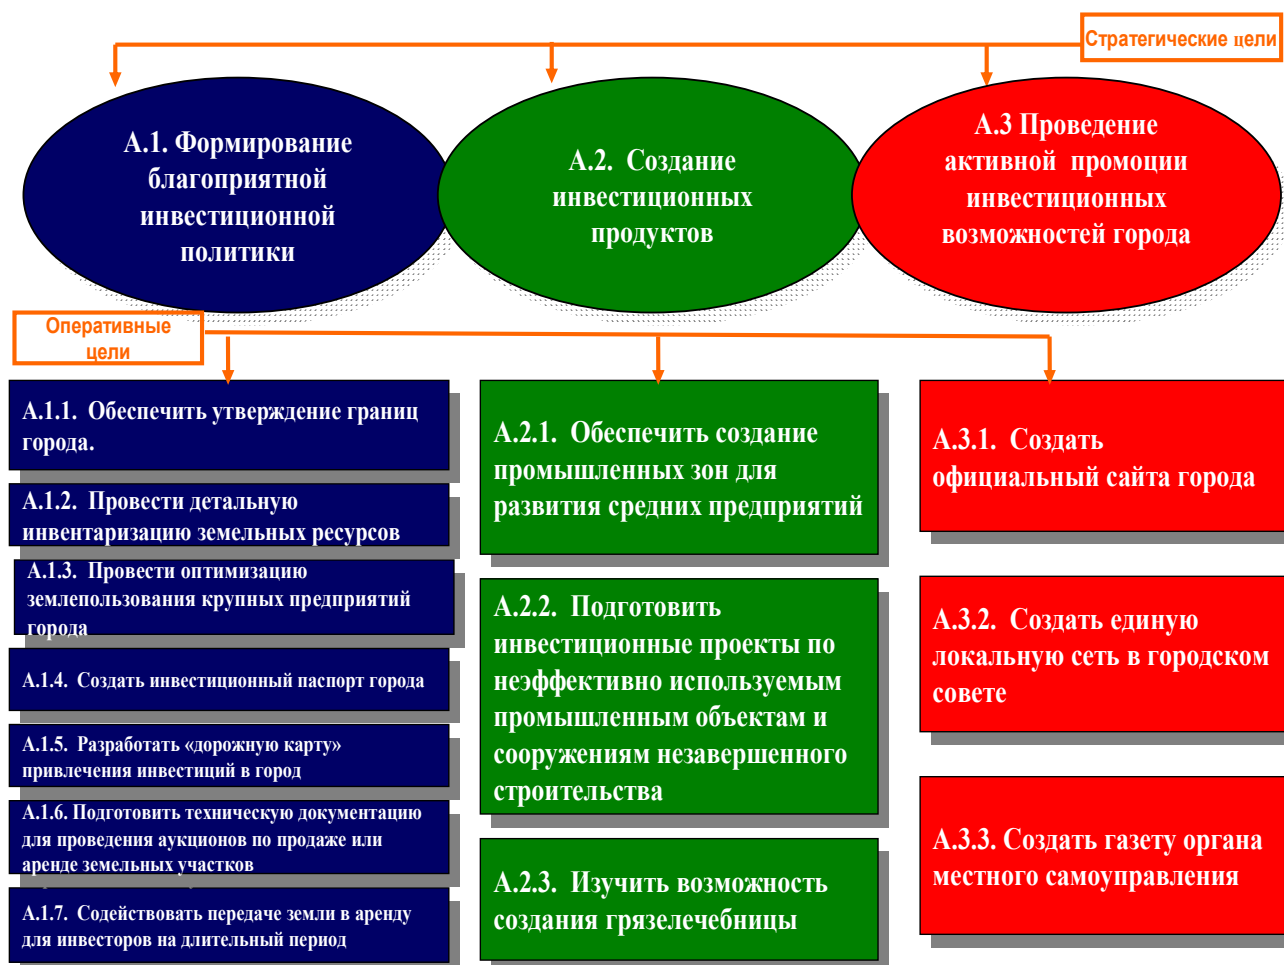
Стратегические цели

А.1. Формирование благоприятной инвестиционной политики

А.2. Создание инвестиционных продуктов

А.3 Проведение активной промоции инвестиционных возможностей города

Оперативные цели

А.1.1. Обеспечить утверждение границ города.

А.1.2. Провести детальную инвентаризацию земельных ресурсов

А.1.3. Провести оптимизацию землепользования крупных предприятий города

А.1.4. Создать инвестиционный паспорт города

А.1.5. Разработать «дорожную карту» привлечения инвестиций в город

А.1.6. Подготовить техническую документацию для проведения аукционов по продаже или аренде земельных участков

А.1.7. Содействовать передаче земли в аренду для инвесторов на длительный период

А.2.1. Обеспечить создание промышленных зон для развития средних предприятий

А.2.2. Подготовить инвестиционные проекты по неэффективно используемым промышленным объектам и сооружениям незавершенного строительства

А.2.3. Изучить возможность создания грязелечебницы

А.3.1. Создать официальный сайта города

А.3.2. Создать единую локальную сеть в городском совете

А.3.3. Создать газету органа местного самоуправления